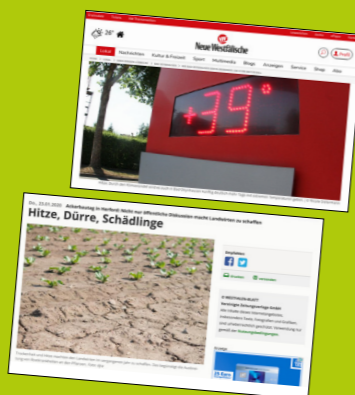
26°

Neue Westfälische

Lokal Nachrichten Kultur & Freizeit Sport Multimedia Blogs Anzeigen Service Shop Abo

+39°

Do., 23.07.2020 Ackerbauing in Herford: Nicht nur öffentliche Diskussion macht Landwirten zu schaffen

Hitze, Dürre, Schädlinge

Teilen

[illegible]

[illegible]

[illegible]